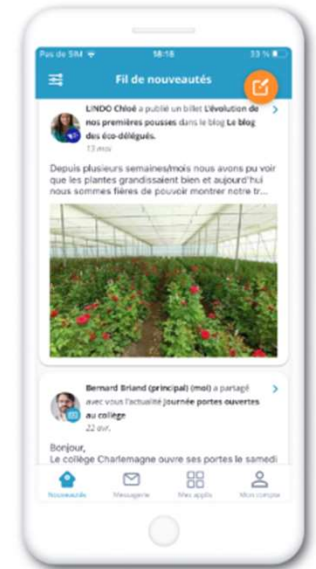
Pas de SIM 18:18 33 %

Fil de nouveautés

LINDO Chloé a publié un billet L'évolution de nos premières pousses dans le blog Le blog des éco-délégués.
13 mai

Depuis plusieurs semaines/mois nous avons pu voir que les plantes grandissaient bien et aujourd'hui nous sommes fières de pouvoir montrer notre tr...

Bernard Briand (principal) (moi) a partagé avec vous l'actualité Journée portes ouvertes au collège
22 avr.

Bonjour,
Le collège Charlemagne ouvre ses portes le samedi

Nouveautés Messagerie Mes applis Mon compte